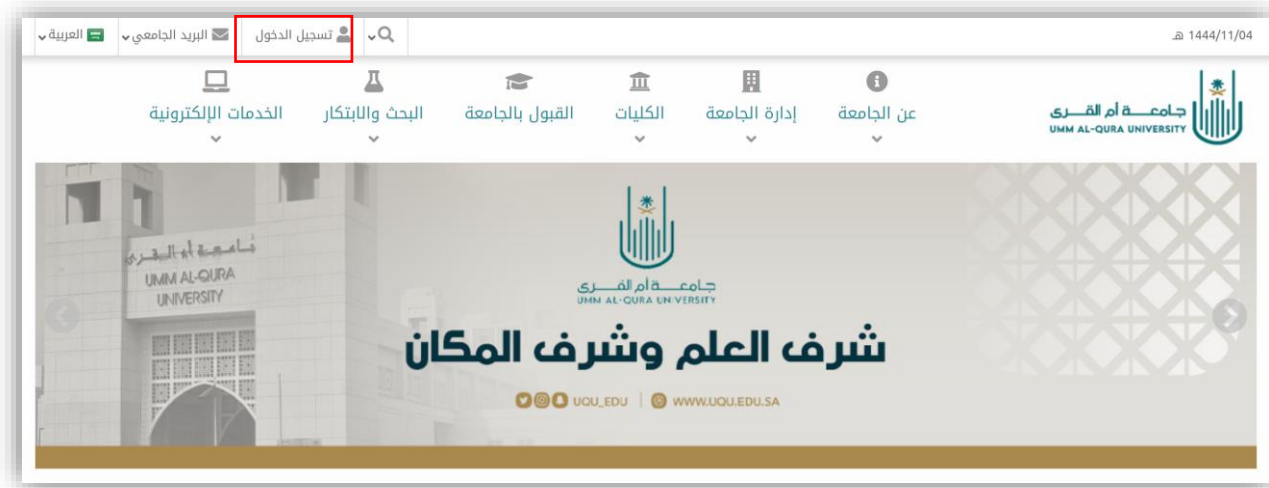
العربية البريد الجامعي تسجيل الدخول

1444/11/04 هـ

جامعة أم القرى
UMM AL-QURA UNIVERSITY

عن الجامعة إدارة الجامعة الكليات القبول بالجامعة البحث والابتكار الخدمات الإلكترونية

جامعة أم القرى
UMM AL-QURA UNIVERSITY

جامعة أم القرى
UMM AL-QURA UNIVERSITY

شرف العلم وشرف المكان

UQU_EDU | WWW.UQU.EDU.SA